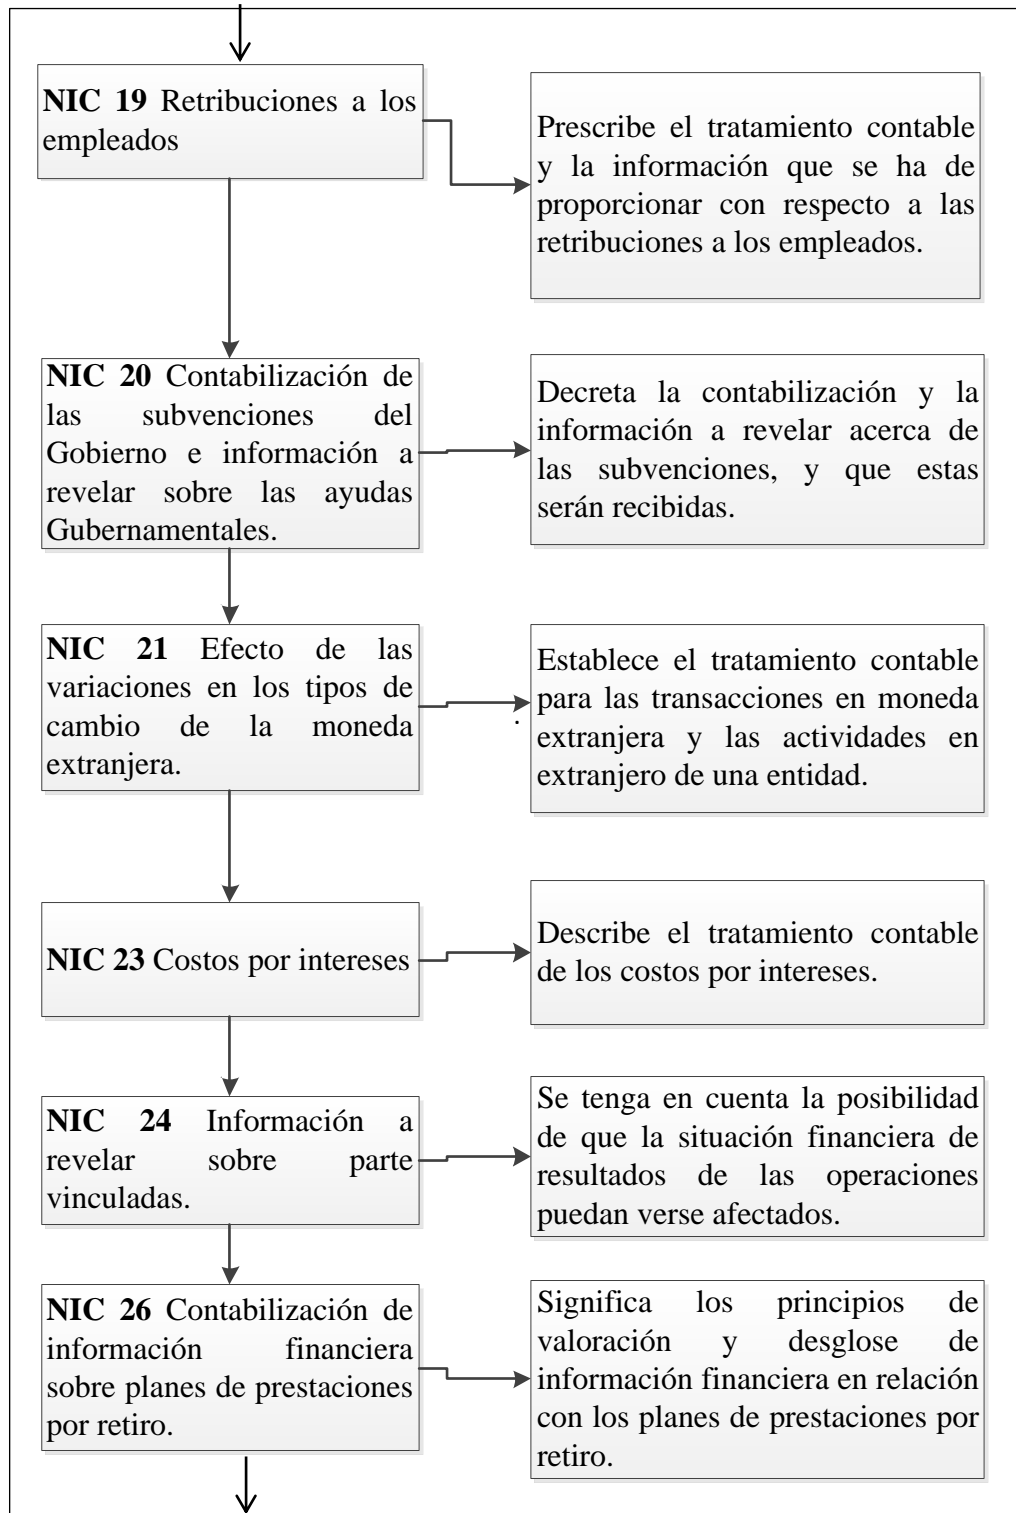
**NIC 19** Retribuciones a los empleados

Prescribe el tratamiento contable y la información que se ha de proporcionar con respecto a las retribuciones a los empleados.

**NIC 20** Contabilización de las subvenciones del Gobierno e información a revelar sobre las ayudas Gubernamentales.

Decreta la contabilización y la información a revelar acerca de las subvenciones, y que estas serán recibidas.

**NIC 21** Efecto de las variaciones en los tipos de cambio de la moneda extranjera.

Establece el tratamiento contable para las transacciones en moneda extranjera y las actividades en extranjero de una entidad.

**NIC 23** Costos por intereses

Describe el tratamiento contable de los costos por intereses.

**NIC 24** Información a revelar sobre parte vinculadas.

Se tenga en cuenta la posibilidad de que la situación financiera de resultados de las operaciones puedan verse afectados.

**NIC 26** Contabilización de información financiera sobre planes de prestaciones por retiro.

Significa los principios de valoración y desglose de información financiera en relación con los planes de prestaciones por retiro.